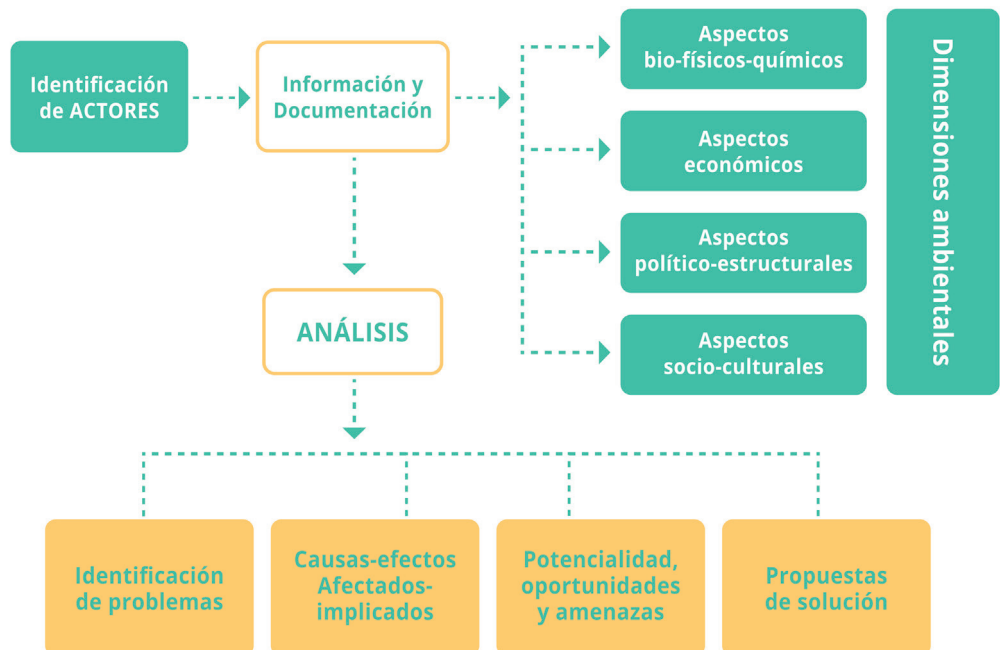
Identificación de ACTORES

Información y Documentación

Aspectos bio-físicos-químicos

Aspectos económicos

Aspectos político-estructurales

Aspectos socio-culturales

Dimensiones ambientales

ANÁLISIS

Identificación de problemas

Causas-efectos Afectados-implicados

Potencialidad, oportunidades y amenazas

Propuestas de solución